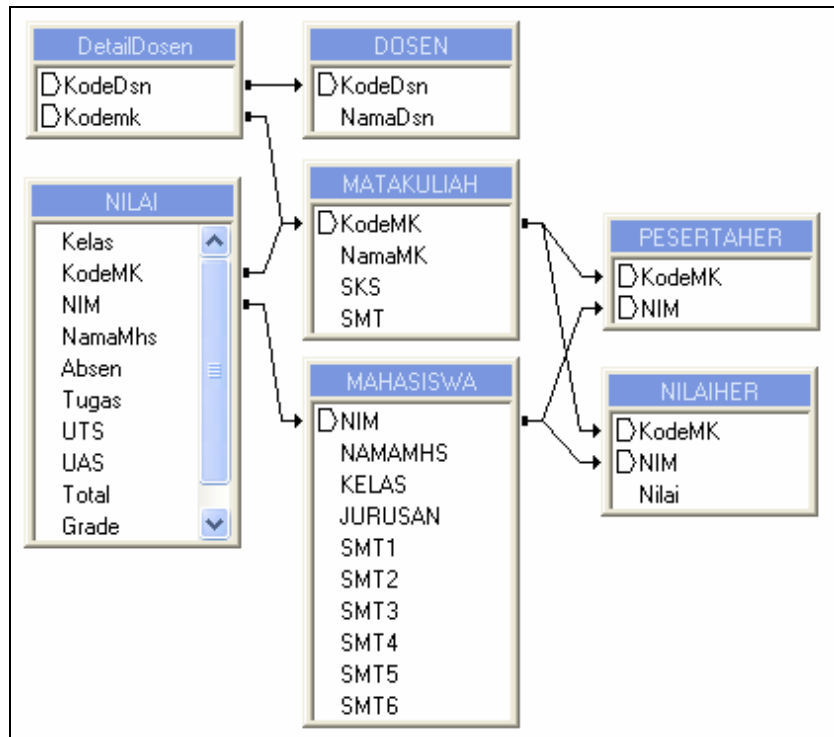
DetailDosen
KodeDsn
Kodemk

DOSEN
KodeDsn
NamaDsn

NILAI
Kelas
KodeMK
NIM
NamaMhs
Absen
Tugas
UTS
UAS
Total
Grade

MATAKULIAH
KodeMK
NamaMK
SKS
SMT

MAHASISWA
NIM
NAMAMHS
KELAS
JURUSAN
SMT1
SMT2
SMT3
SMT4
SMT5
SMT6

PESERTAHER
KodeMK
NIM

NILAIHER
KodeMK
NIM
Nilai